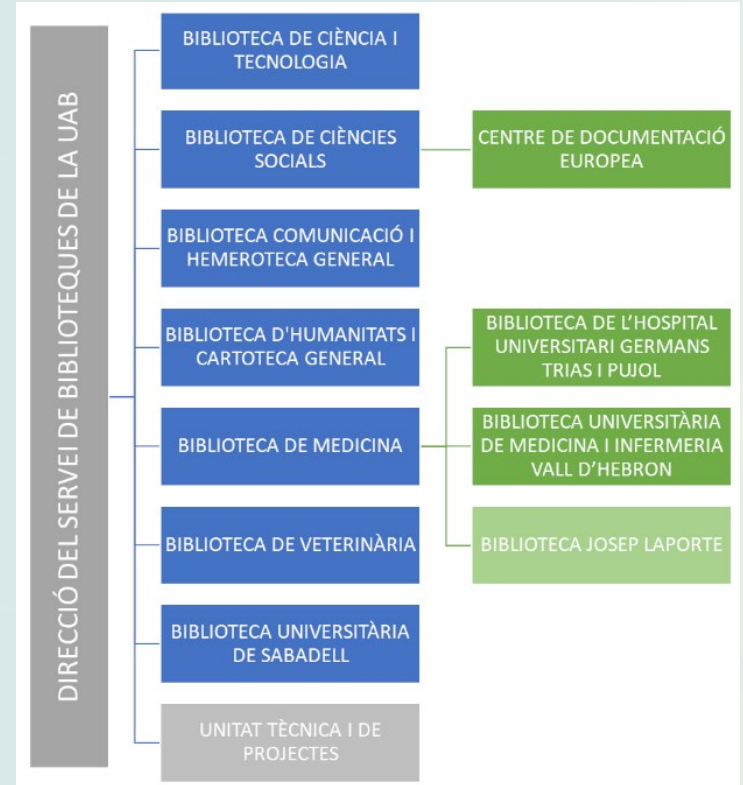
DIRECCIÓ DEL SERVEI DE BIBLIOTEQUES DE LA UAB

BIBLIOTECA DE CIÈNCIA I TECNOLOGIA

BIBLIOTECA DE CIÈNCIES SOCIALS

CENTRE DE DOCUMENTACIÓ EUROPEA

BIBLIOTECA COMUNICACIÓ I HEMEROTECA GENERAL

BIBLIOTECA D'HUMANITATS I CARTOTECA GENERAL

BIBLIOTECA DE L'HOSPITAL UNIVERSITARI GERMANS TRIAS I PUJOL

BIBLIOTECA DE MEDICINA

BIBLIOTECA UNIVERSITÀRIA DE MEDICINA I INFERMERIA VALL D'HEBRON

BIBLIOTECA JOSEP LAPORTE

BIBLIOTECA DE VETERINÀRIA

BIBLIOTECA UNIVERSITÀRIA DE SABADELL

UNITAT TÈCNICA I DE PROJECTES